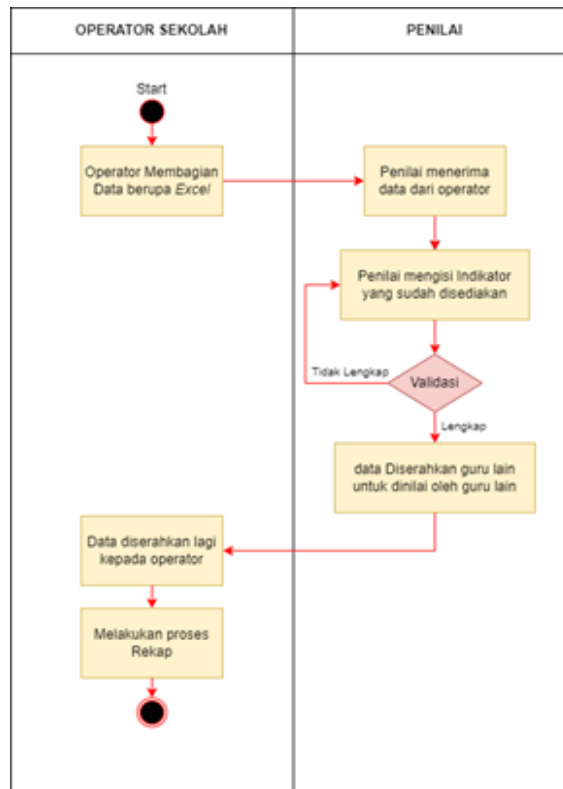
OPERATOR SEKOLAH

PENILAI

Start

Operator Membagian Data berupa Excel

Penilai menerima data dari operator

Penilai mengisi Indikator yang sudah disediakan

Tidak Lengkap

Validasi

Lengkap

data Diserahkan guru lain untuk dinilai oleh guru lain

Data diserahkan lagi kepada operator

Melakukan proses Rekap